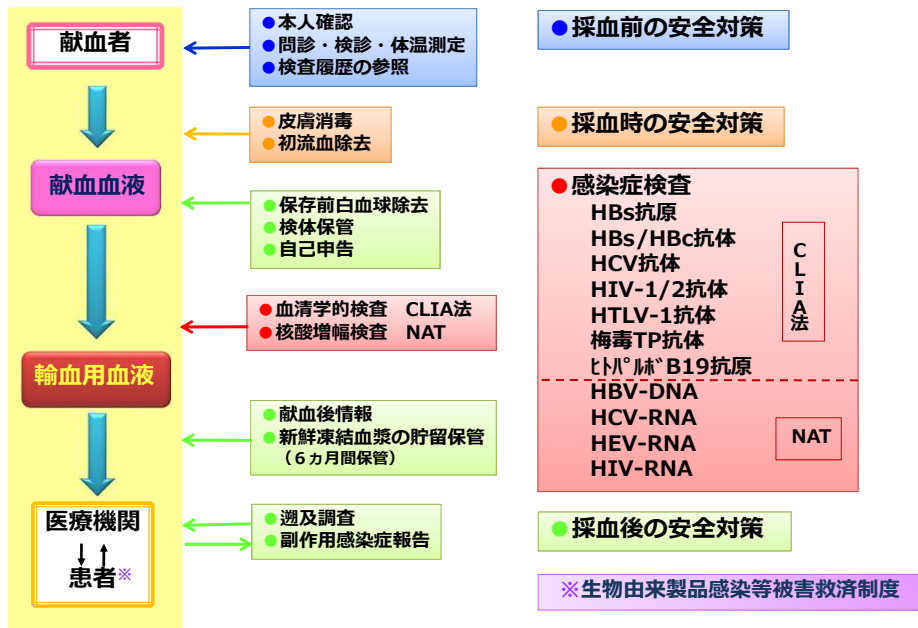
献血者

献血血液

輸血用血液

医療機関
↓↑
患者※

●本人確認
●問診・検診・体温測定
●検査履歴の参照

●皮膚消毒
●初流血除去

●保存前白血球除去
●検体保管
●自己申告

●血清学的検査　CLIA法
●核酸増幅検査　NAT

●献血後情報
●新鮮凍結血漿の貯留保管
（６ヵ月間保管）

●遡及調査
●副作用用感染症報告

●採血前の安全対策

●採血時の安全対策

●感染症検査
HBs抗原
HBs/HBc抗体
HCV抗体
HIV-1/2抗体
HTLV-1抗体
梅毒TP抗体
ﾋﾄﾊﾟﾙﾎﾞB19抗原

CLIA法

HBV-DNA
HCV-RNA
HEV-RNA
HIV-RNA

NAT

●採血後の安全対策

※生物由来製品感染等被害救済制度